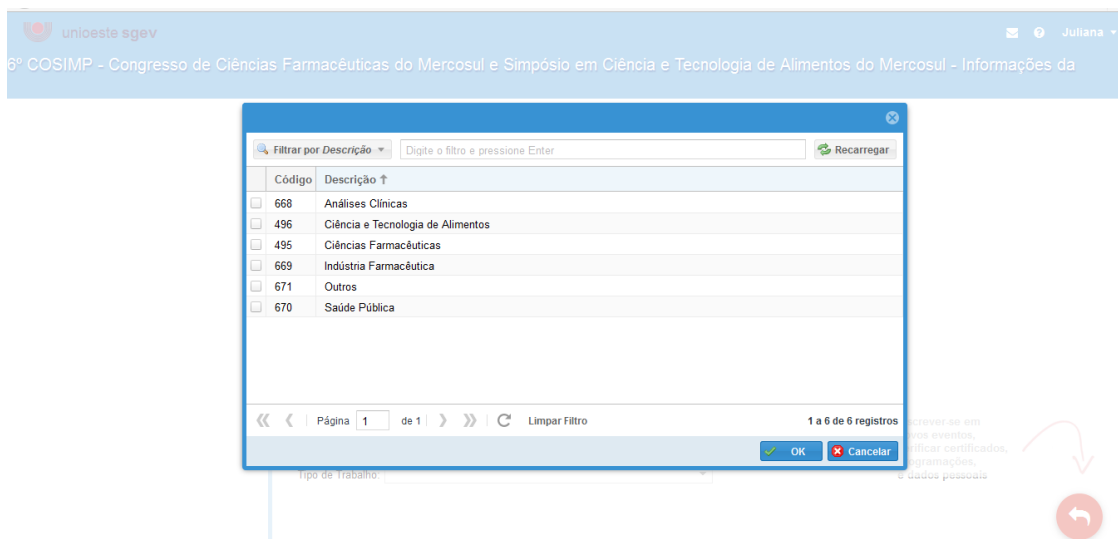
unioeste sgev

Juliana

6º COSIMP - Congresso de Ciências Farmacêuticas do Mercosul e Simpósio em Ciência e Tecnologia de Alimentos do Mercosul - Informações da

Filtrar por Descrição

Digite o filtro e pressione Enter

Recarregar

| | Código | Descrição |
|---|---|---|
| | 668 | Análises Clínicas |
| | 496 | Ciência e Tecnologia de Alimentos |
| | 495 | Ciências Farmacêuticas |
| | 669 | Indústria Farmacêutica |
| | 671 | Outros |
| | 670 | Saúde Pública |

Página 1 de 1

Limpar Filtro

1 a 6 de 6 registros

OK

Cancelar

Tipo de Trabalho:

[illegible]screver-se em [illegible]vos eventos, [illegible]rificar certificados, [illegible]gramações, e dados pessoais